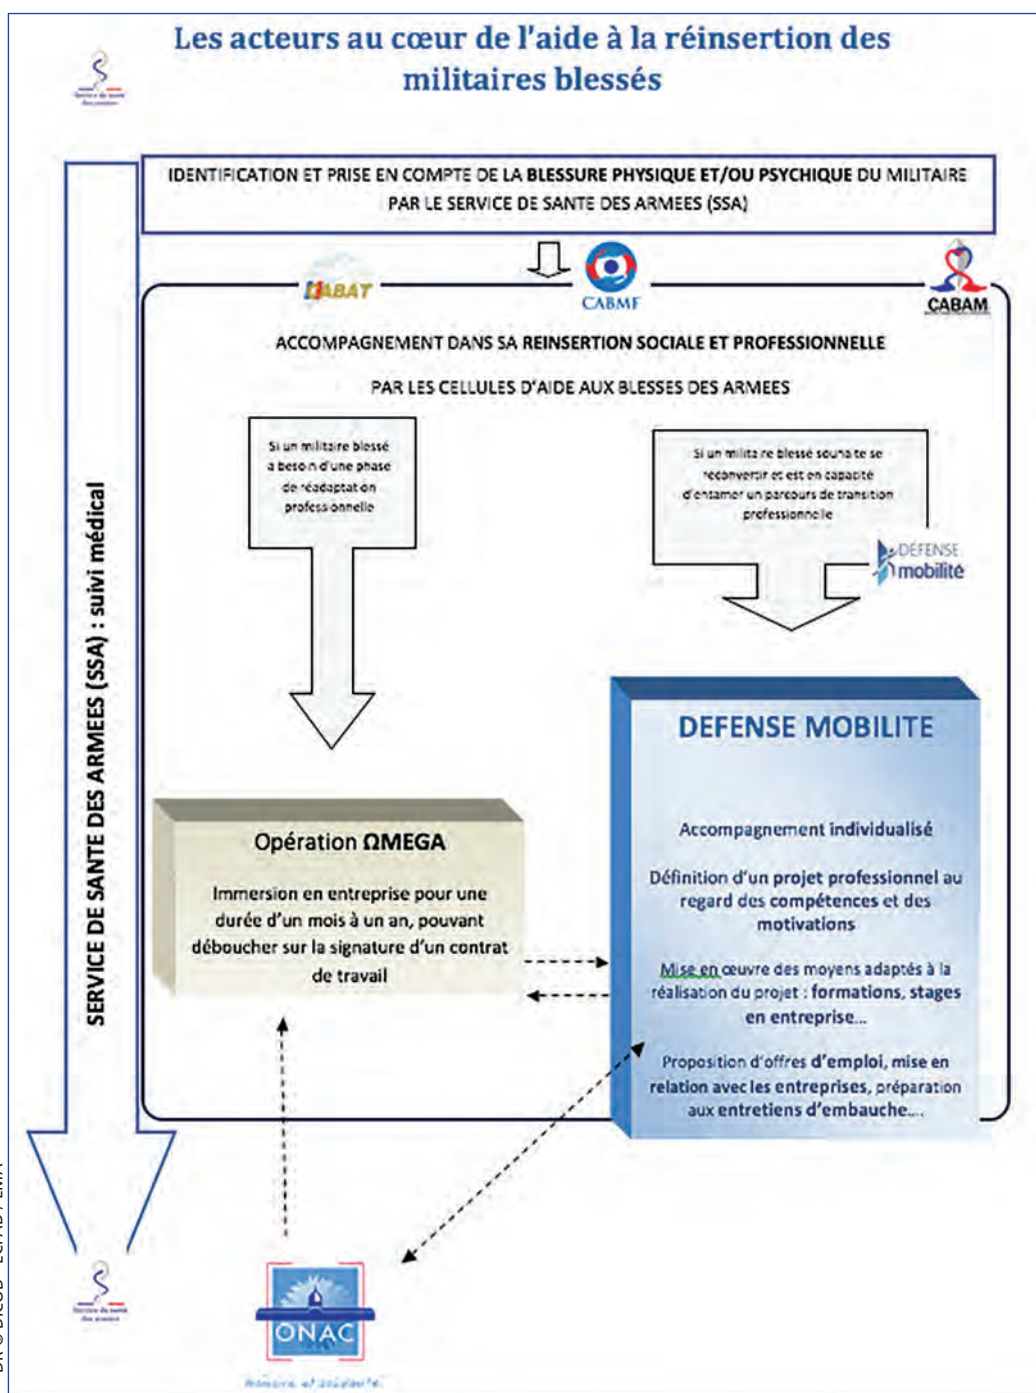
Les acteurs au cœur de l'aide à la réinsertion des militaires blessés

IDENTIFICATION ET PRISE EN COMPTE DE LA BLESSURE PHYSIQUE ET/OU PSYCHIQUE DU MILITAIRE PAR LE SERVICE DE SANTE DES ARMEES (SSA)

CABAT

CABMF

CABAM

ACCOMPAGNEMENT DANS SA REINSERTION SOCIALE ET PROFESSIONNELLE

PAR LES CELLULES D'AIDE AUX BLESSES DES ARMEES

Si un militaire blessé a besoin d'une phase de réadaptation professionnelle

Si un militaire blessé souhaite se reconvertir et est en capacité d'entamer un parcours de transition professionnelle

DÉFENSE mobilité

SERVICE DE SANTE DES ARMEES (SSA) : suivi médical

DEFENSE MOBILITE

Accompagnement individualisé

Définition d'un projet professionnel au regard des compétences et des motivations

Mise en œuvre des moyens adaptés à la réalisation du projet : formations, stages en entreprise…

Proposition d'offres d'emploi, mise en relation avec les entreprises, préparation aux entretiens d'embauche…

Opération ΩMEGA

Immersion en entreprise pour une durée d'un mois à un an, pouvant déboucher sur la signature d'un contrat de travail

ONAC

Mémoire et solidarité

DR © DICoD – ECPAD / EMA